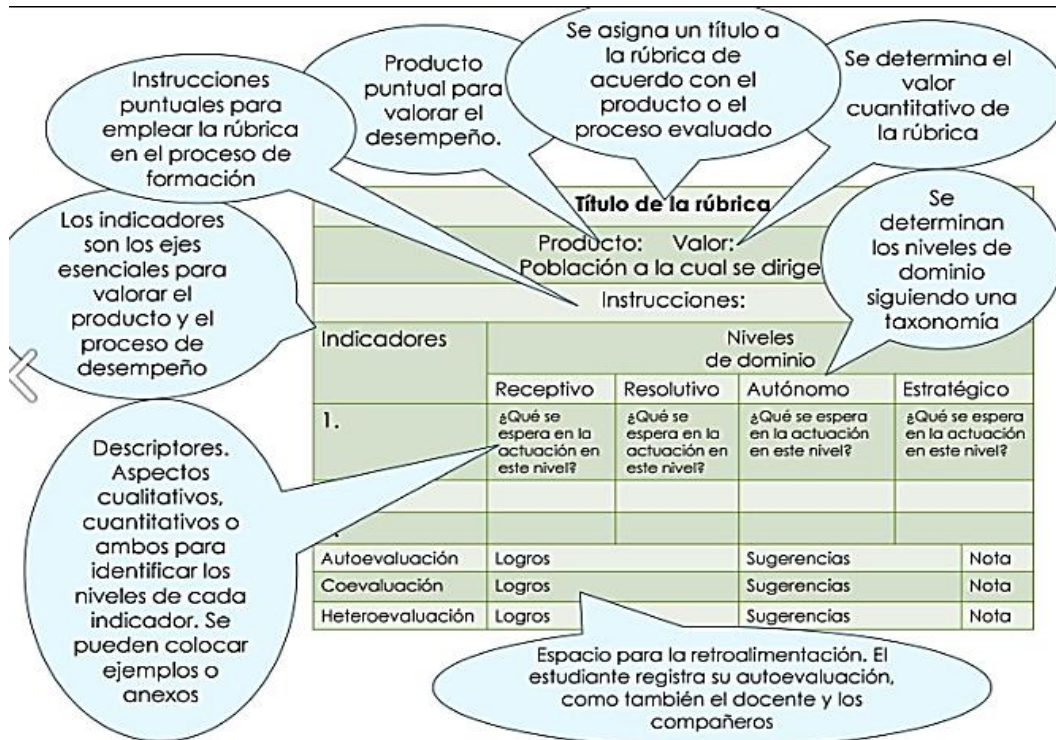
Se asigna un título a la rúbrica de acuerdo con el producto o el proceso evaluado

Producto puntual para valorar el desempeño.

Se determina el valor cuantitativo de la rúbrica

Instrucciones puntuales para emplear la rúbrica en el proceso de formación

Los indicadores son los ejes esenciales para valorar el producto y el proceso de desempeño

Se determinan los niveles de dominio siguiendo una taxonomía

Título de la rúbrica

Producto: Valor:
Población a la cual se dirige

Instrucciones:

| Indicadores | Niveles de dominio | | | |
|---|---|---|---|---|
| | Receptivo | Resolutivo | Autónomo | Estratégico |
| 1. | ¿Qué se espera en la actuación en este nivel? | ¿Qué se espera en la actuación en este nivel? | ¿Qué se espera en la actuación en este nivel? | ¿Qué se espera en la actuación en este nivel? |
| | | | | |
| 4 | | | | |

| | | | |
|---|---|---|---|
| Autoevaluación | Logros | Sugerencias | Nota |
| Coevaluación | Logros | Sugerencias | Nota |
| Heteroevaluación | Logros | Sugerencias | Nota |

Descriptores. Aspectos cualitativos, cuantitativos o ambos para identificar los niveles de cada indicador. Se pueden colocar ejemplos o anexos

Espacio para la retroalimentación. El estudiante registra su autoevaluación, como también el docente y los compañeros